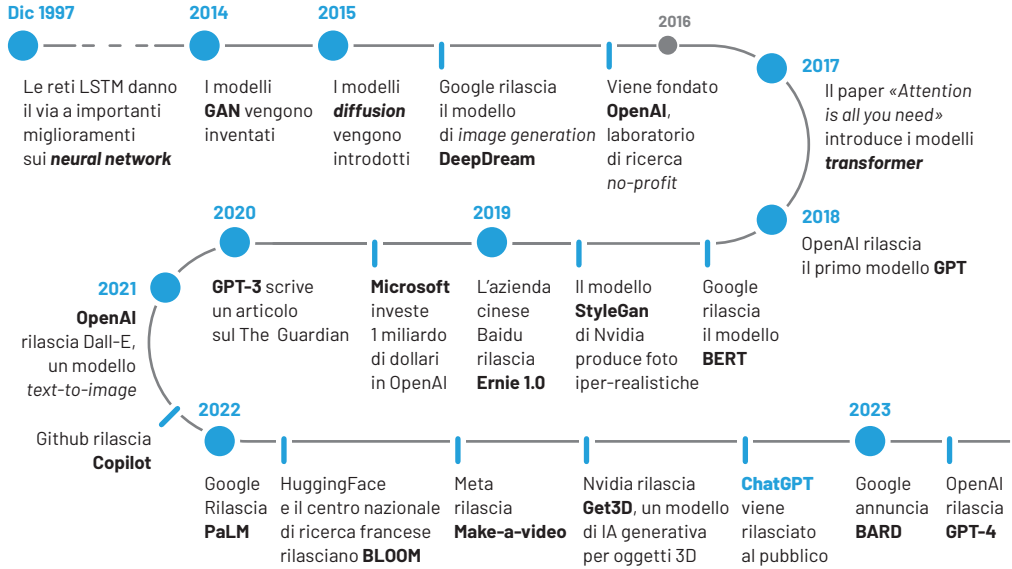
Dic 1997
Le reti LSTM danno il via a importanti miglioramenti sui ***neural network***

2014
I modelli **GAN** vengono inventati

2015
I modelli ***diffusion*** vengono introdotti

Google rilascia il modello di *image generation* **DeepDream**

2016
Viene fondato **OpenAI**, laboratorio di ricerca *no-profit*

2017
Il paper *«Attention is all you need»* introduce i modelli ***transformer***

2018
OpenAI rilascia il primo modello **GPT**

Google rilascia il modello **BERT**

Il modello **StyleGan** di Nvidia produce foto iper-realistiche

2019
L'azienda cinese Baidu rilascia **Ernie 1.0**

**Microsoft** investe 1 miliardo di dollari in OpenAI

2020
**GPT-3** scrive un articolo sul The Guardian

2021
**OpenAI** rilascia Dall-E, un modello *text-to-image*

Github rilascia **Copilot**

2022
Google Rilascia **PaLM**

HuggingFace e il centro nazionale di ricerca francese rilasciano **BLOOM**

Meta rilascia **Make-a-video**

Nvidia rilascia **Get3D**, un modello di IA generativa per oggetti 3D

**ChatGPT** viene rilasciato al pubblico

2023
Google annuncia **BARD**

OpenAI rilascia **GPT-4**